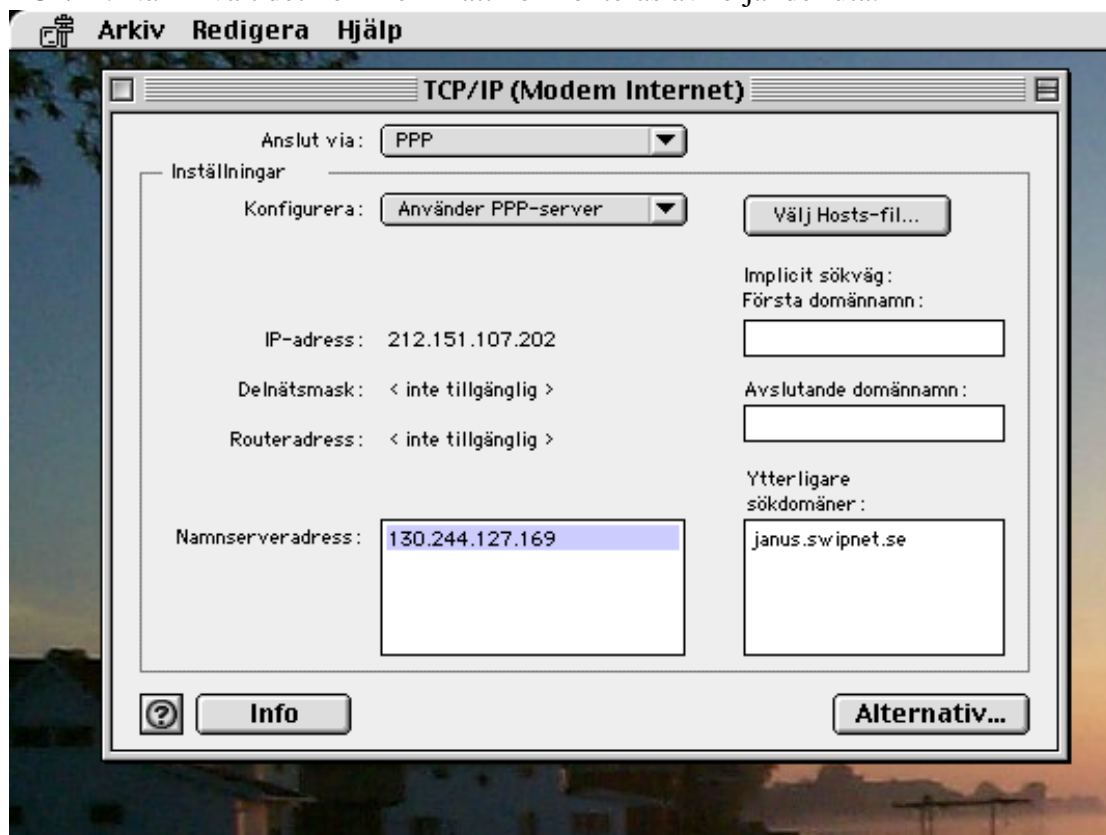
Arkiv Redigera Hjälp

TCP/IP (Modem Internet)

Anslut via: PPP

Inställningar

Konfigurera: Använder PPP-server

Välj Hosts-fil...

Implicit sökväg:
Första domännamn:

IP-adress: 212.151.107.202

Delnätsmask: < inte tillgänglig >

Avslutande domännamn:

Routeradress: < inte tillgänglig >

Ytterligare sökdomäner:

Namnserveradress: 130.244.127.169

janus.swipnet.se

Info

Alternativ...